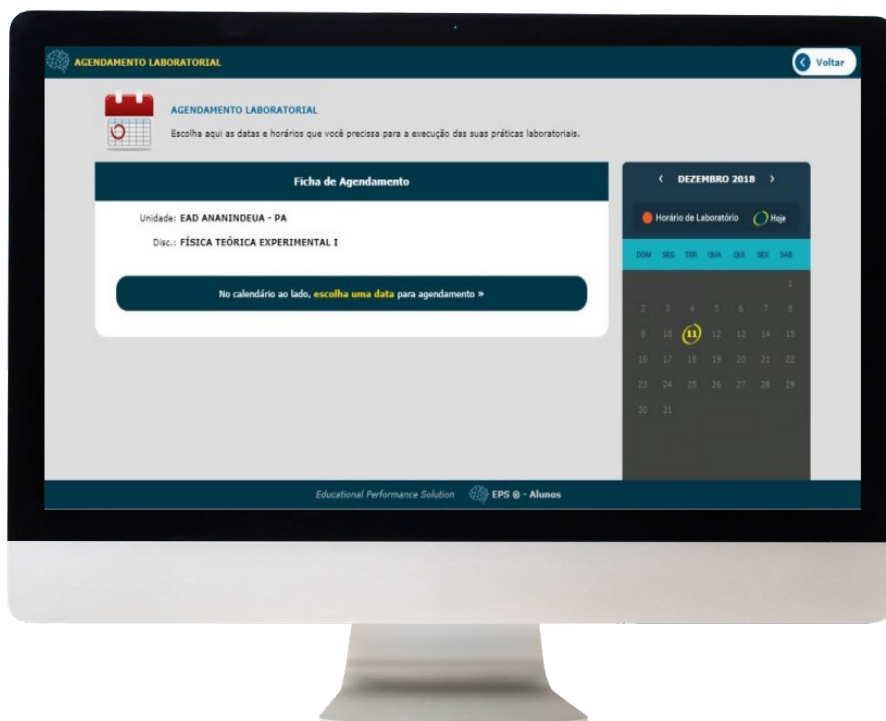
AGENDAMENTO LABORATORIAL

Voltar

AGENDAMENTO LABORATORIAL

Escolha aqui as datas e horários que você precisa para a execução das suas práticas laboratoriais.

Ficha de Agendamento

Unidade: EAD ANANINDEUA - PA

Disc.: FÍSICA TEÓRICA EXPERIMENTAL I

No calendário ao lado, escolha uma data para agendamento »

‹ DEZEMBRO 2018 ›

Horário de Laboratório Hoje

| DOM | SEG | TER | QUA | QUI | SEX | SAB |
|---|---|---|---|---|---|---|
| | | | | | | 1 |
| 2 | 3 | 4 | 5 | 6 | 7 | 8 |
| 9 | 10 | 11 | 12 | 13 | 14 | 15 |
| 16 | 17 | 18 | 19 | 20 | 21 | 22 |
| 23 | 24 | 25 | 26 | 27 | 28 | 29 |
| 30 | 31 | | | | | |

Educational Performance Solution EPS ® - Alunos